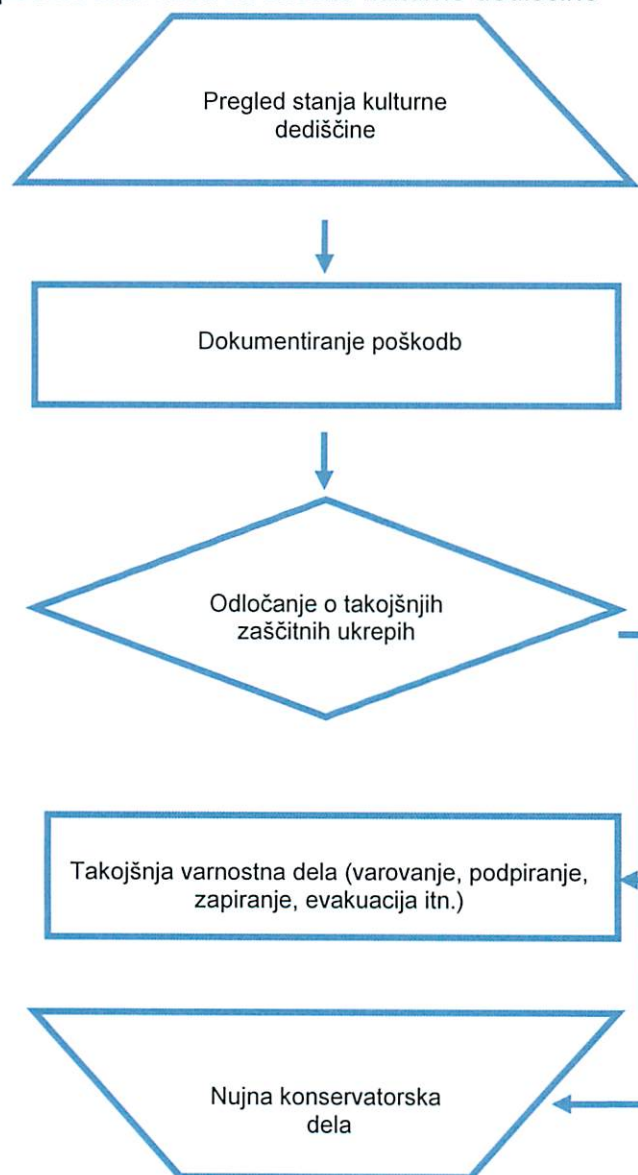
Pregled stanja kulturne dediščine

Dokumentiranje poškodb

Odločanje o takojšnjih zaščitnih ukrepih

Takojšnja varnostna dela (varovanje, podpiranje, zapiranje, evakuacija itn.)

Nujna konservatorska dela